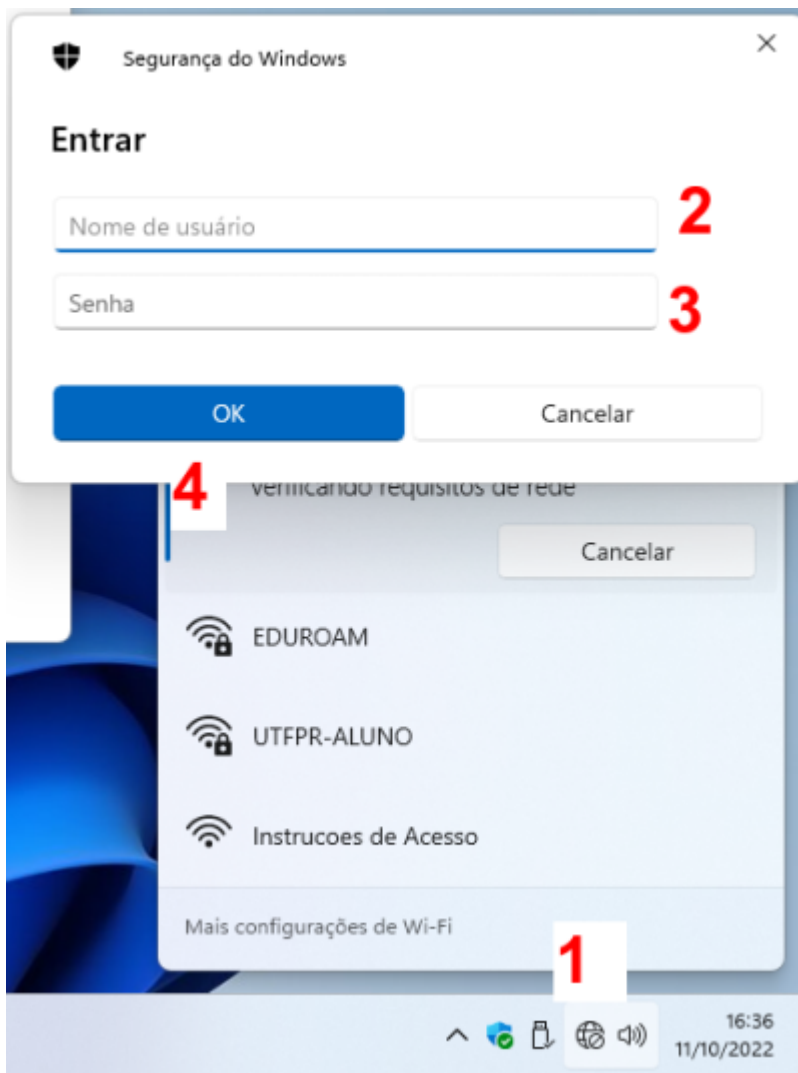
Segurança do Windows

Entrar

Nome de usuário

2

Senha

3

OK

Cancelar

4

Verificando requisitos de rede

Cancelar

EDUROAM

UTFPR-ALUNO

Instrucoes de Acesso

Mais configurações de Wi-Fi

1

16:36
11/10/2022